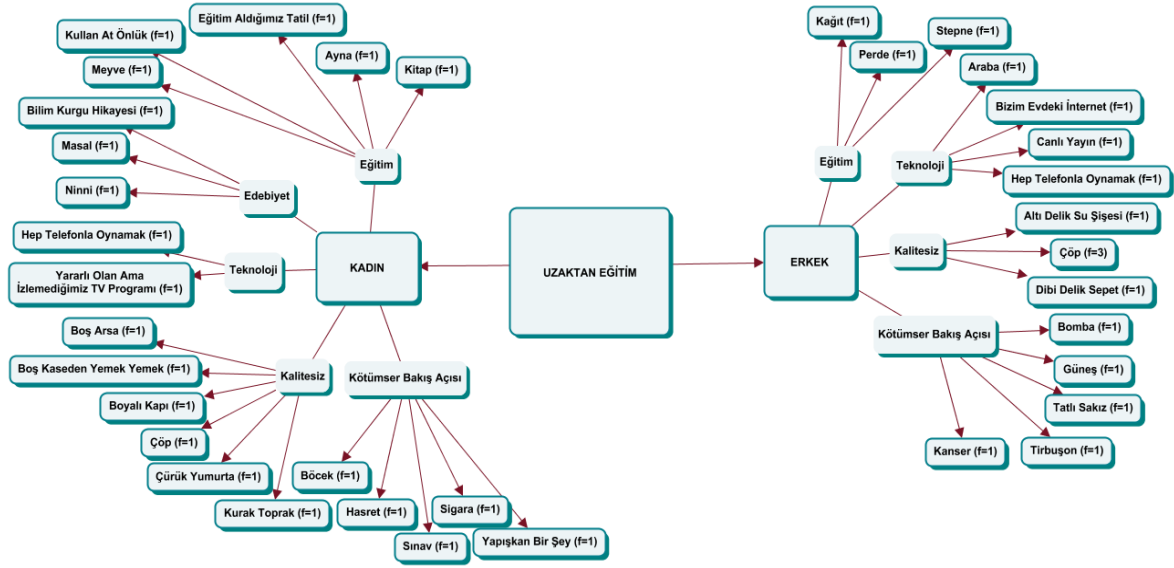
UZAKTAN EĞİTİM

KADIN

Eğitim
Eğitim Aldığımız Tatil (f=1)
Kullan At Önlük (f=1)
Ayna (f=1)
Kitap (f=1)
Meyve (f=1)

Edebiyet
Bilim Kurgu Hikayesi (f=1)
Masal (f=1)
Ninni (f=1)

Teknoloji
Hep Telefonla Oynamak (f=1)
Yararlı Olan Ama İzlemediğimiz TV Programı (f=1)

Kalitesiz
Boş Arsa (f=1)
Boş Kaseden Yemek Yemek (f=1)
Boyalı Kapı (f=1)
Çöp (f=1)
Çürük Yumurta (f=1)
Kurak Toprak (f=1)

Kötümser Bakış Açısı
Böcek (f=1)
Hasret (f=1)
Sigara (f=1)
Sınav (f=1)
Yapışkan Bir Şey (f=1)

ERKEK

Eğitim
Kağıt (f=1)
Perde (f=1)
Stepne (f=1)

Teknoloji
Araba (f=1)
Bizim Evdeki İnternet (f=1)
Canlı Yayın (f=1)
Hep Telefonla Oynamak (f=1)

Kalitesiz
Altı Delik Su Şişesi (f=1)
Çöp (f=3)
Dibi Delik Sepet (f=1)

Kötümser Bakış Açısı
Bomba (f=1)
Güneş (f=1)
Tatlı Sakız (f=1)
Tirbuşon (f=1)
Kanser (f=1)